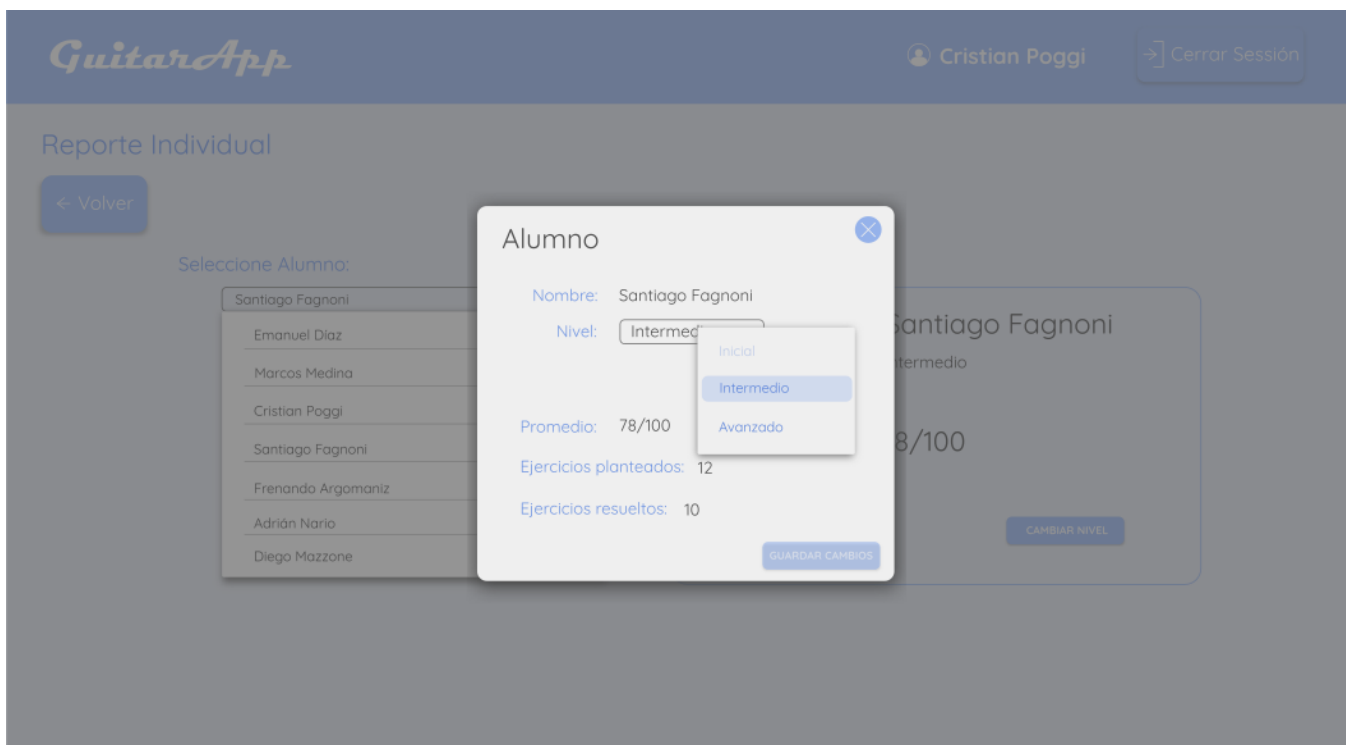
GuitarApp

Cristian Poggi

Cerrar Sessión

Reporte Individual

← Volver

Seleccione Alumno:

Santiago Fagnoni

Emanuel Diaz

Marcos Medina

Cristian Poggi

Santiago Fagnoni

Frenando Argomaniz

Adrián Nario

Diego Mazzone

antiago Fagnoni

termedio

8/100

CAMBIAR NIVEL

Alumno

Nombre: Santiago Fagnoni

Nivel: Intermedi

Inicial

Intermedio

Avanzado

Promedio: 78/100

Ejercicios planteados: 12

Ejercicios resueltos: 10

GUARDAR CAMBIOS